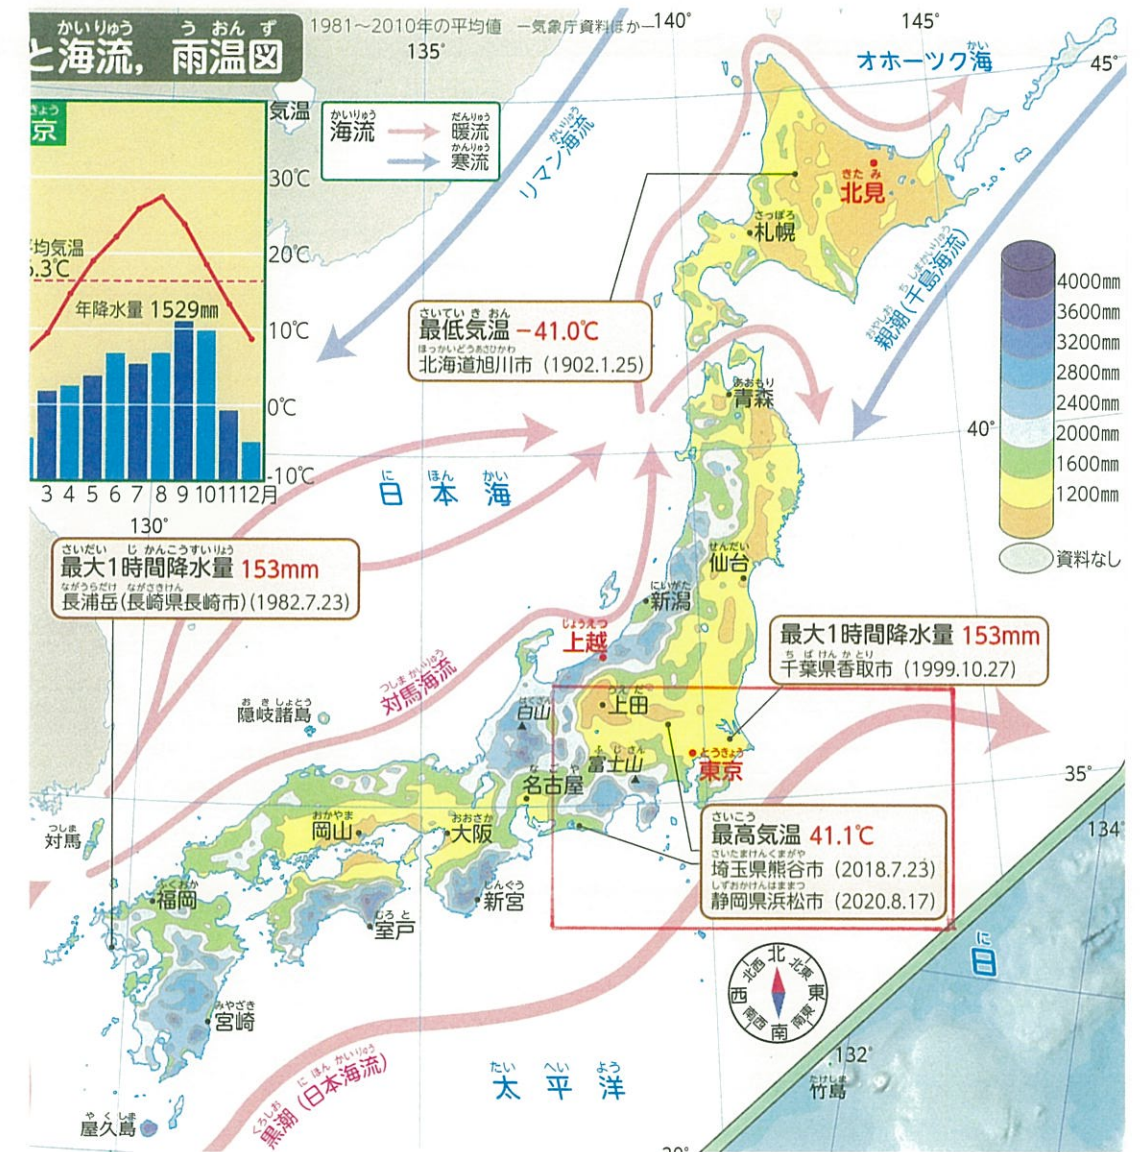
と海流，雨温図
1981～2010年の平均値　—気象庁資料ほか—

140°　145°　135°

京

気温
30℃
20℃
10℃
0℃
-10℃

平均気温
5.3℃
年降水量 1529mm

3 4 5 6 7 8 9 10 11 12月

海流　暖流　寒流

リマン海流

オホーツク海

45°

北見
札幌

親潮（千島海流）

4000mm
3600mm
3200mm
2800mm
2400mm
2000mm
1600mm
1200mm
資料なし

最低気温 −41.0℃
北海道旭川市（1902.1.25）

青森

40°

日本海

130°

最大1時間降水量 153mm
長浦岳（長崎県長崎市）(1982.7.23)

仙台
新潟
上越

最大1時間降水量 153mm
千葉県香取市（1999.10.27）

対馬海流

隠岐諸島

白山
上田
富士山
東京
名古屋

35°

最高気温 41.1℃
埼玉県熊谷市（2018.7.23）
静岡県浜松市（2020.8.17）

134°

対馬
岡山
大阪
福岡
新宮
室戸

北　北東　東　南東　南　南西　西　北西

日

宮崎

132°

黒潮（日本海流）

太平洋

竹島

屋久島

30°